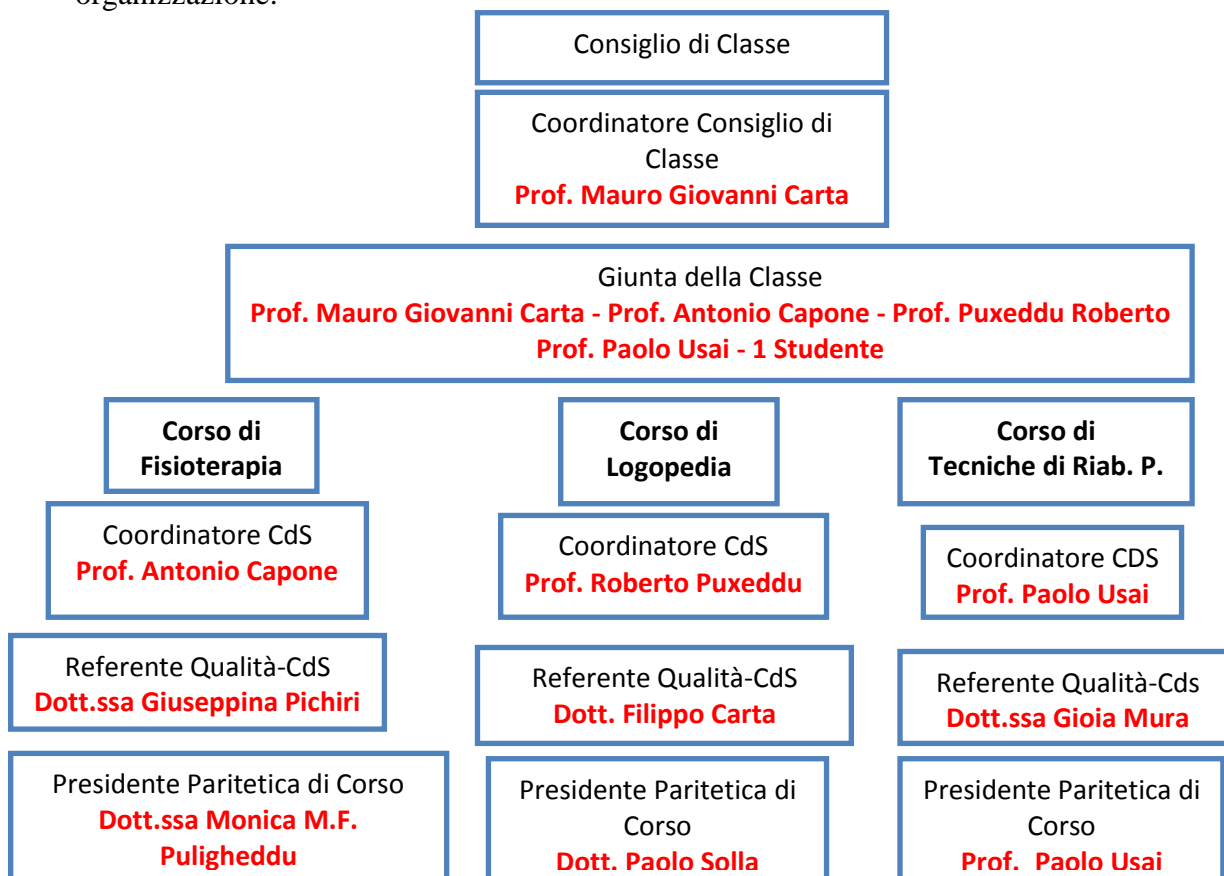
organizzazione.

Consiglio di Classe

Coordinatore Consiglio di Classe
**Prof. Mauro Giovanni Carta**

Giunta della Classe
**Prof. Mauro Giovanni Carta - Prof. Antonio Capone - Prof. Puxeddu Roberto Prof. Paolo Usai - 1 Studente**

**Corso di Fisioterapia**

Coordinatore CdS
**Prof. Antonio Capone**

Referente Qualità-CdS
**Dott.ssa Giuseppina Pichiri**

Presidente Paritetica di Corso
**Dott.ssa Monica M.F. Puligheddu**

**Corso di Logopedia**

Coordinatore CdS
**Prof. Roberto Puxeddu**

Referente Qualità-CdS
**Dott. Filippo Carta**

Presidente Paritetica di Corso
**Dott. Paolo Solla**

**Corso di Tecniche di Riab. P.**

Coordinatore CDS
**Prof. Paolo Usai**

Referente Qualità-Cds
**Dott.ssa Gioia Mura**

Presidente Paritetica di Corso
**Prof. Paolo Usai**